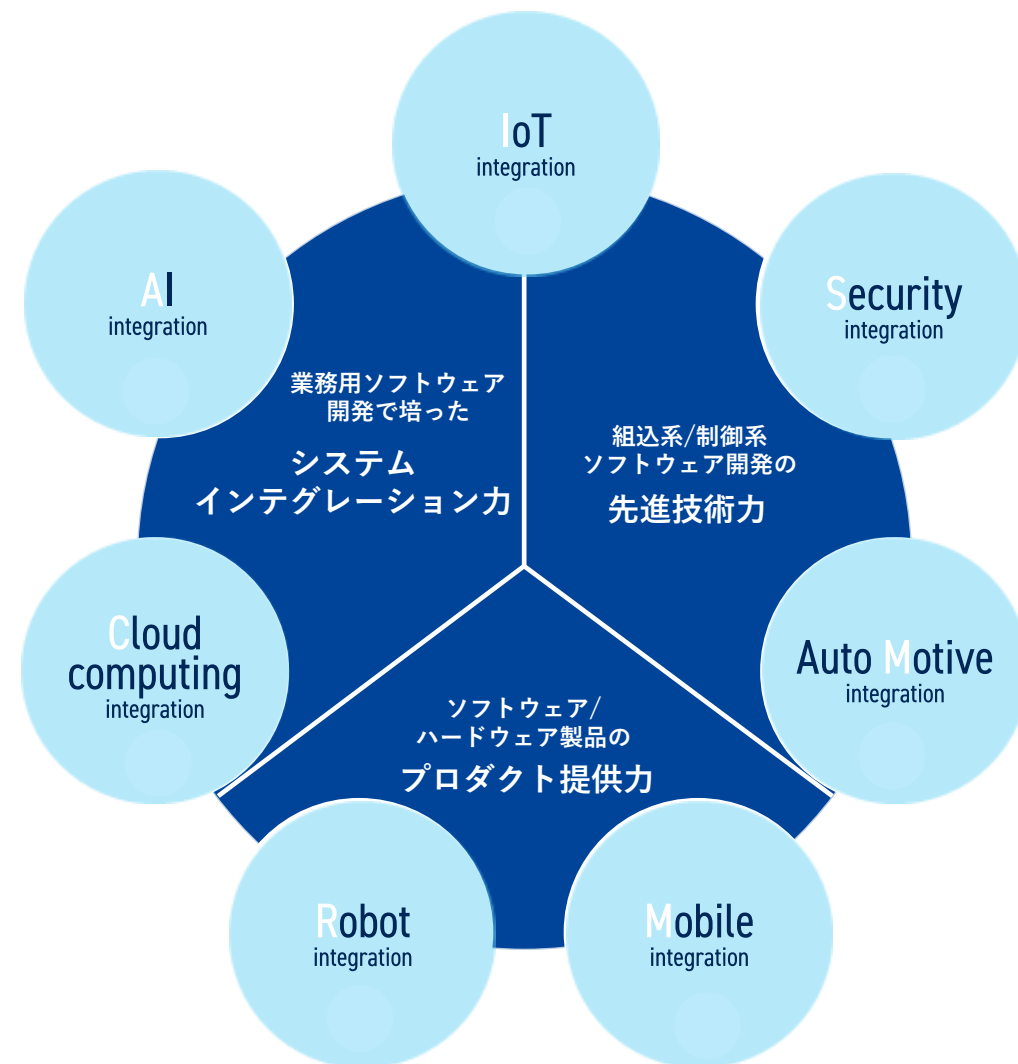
IoT
integration

AI
integration

Security
integration

業務用ソフトウェア
開発で培った
システム
インテグレーション力

組込系/制御系
ソフトウェア開発の
先進技術力

Cloud
computing
integration

Auto Motive
integration

ソフトウェア/
ハードウェア製品の
プロダクト提供力

Robot
integration

Mobile
integration